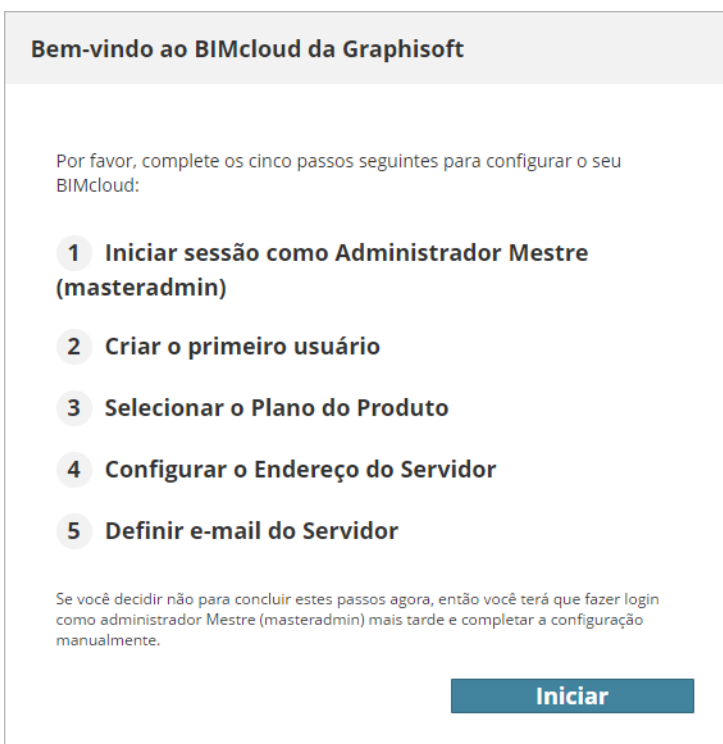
Bem-vindo ao BIMcloud da Graphisoft

Por favor, complete os cinco passos seguintes para configurar o seu BIMcloud:

1 Iniciar sessão como Administrador Mestre (masteradmin)

2 Criar o primeiro usuário

3 Selecionar o Plano do Produto

4 Configurar o Endereço do Servidor

5 Definir e-mail do Servidor

Se você decidir não para concluir estes passos agora, então você terá que fazer login como administrador Mestre (masteradmin) mais tarde e completar a configuração manualmente.

Iniciar